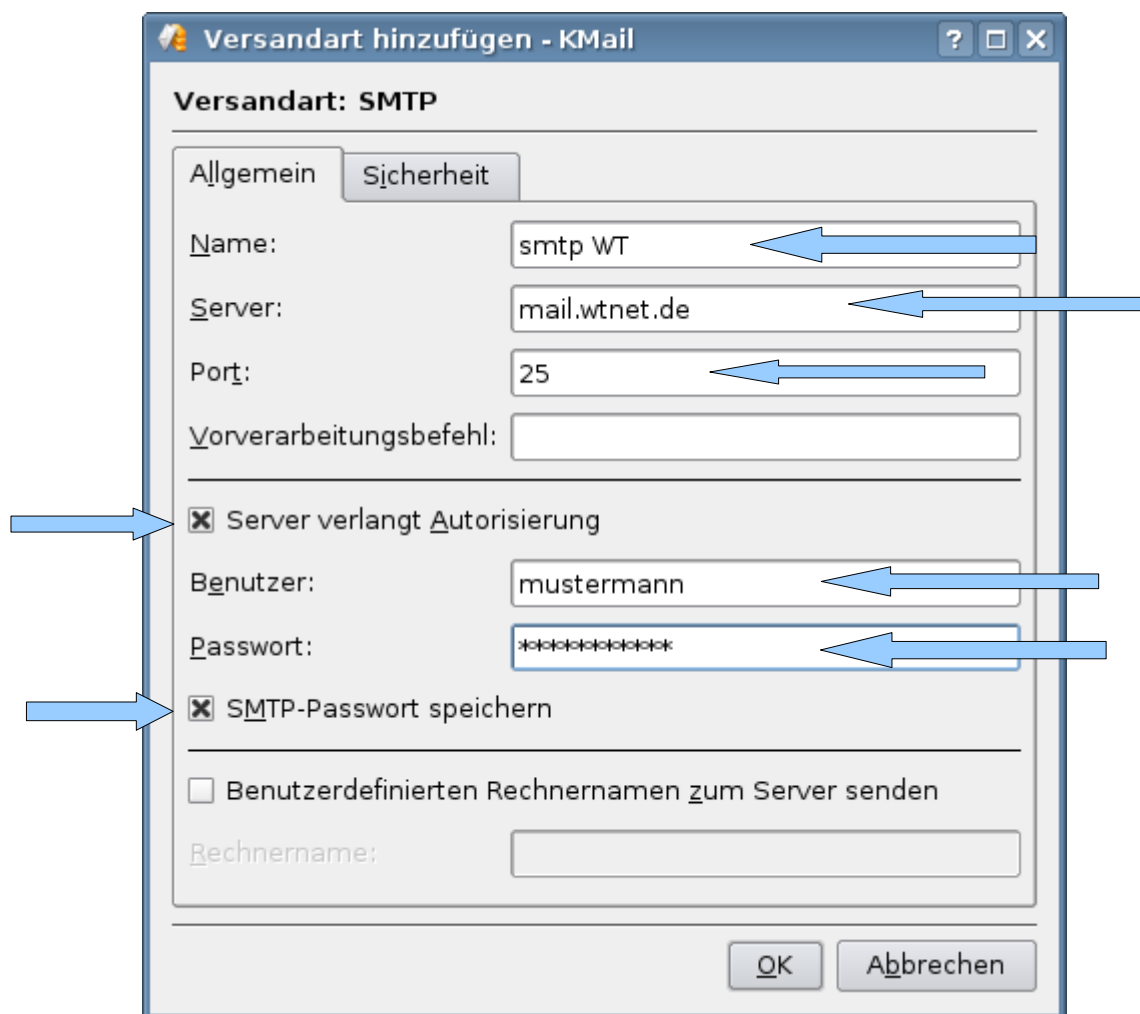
Versandart hinzufügen - KMail

Versandart: SMTP

Allgemein
Sicherheit

Name: smtp WT

Server: mail.wtnet.de

Port: 25

Vorverarbeitungsbefehl:

Server verlangt Autorisierung

Benutzer: mustermann

Passwort: ***********

SMTP-Passwort speichern

Benutzerdefinierten Rechnernamen zum Server senden

Rechnername:

OK
Abbrechen